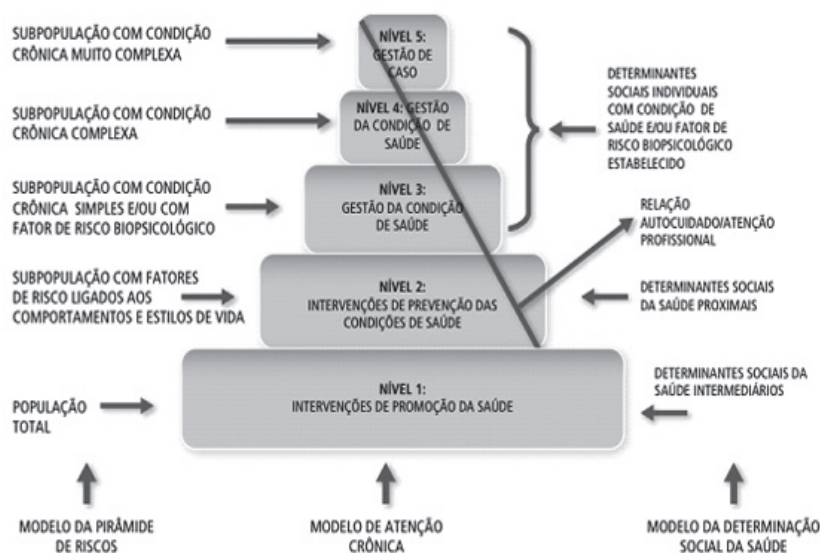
SUBPOPULAÇÃO COM CONDIÇÃO CRÔNICA MUITO COMPLEXA

NÍVEL 5: GESTÃO DE CASO

SUBPOPULAÇÃO COM CONDIÇÃO CRÔNICA COMPLEXA

NÍVEL 4: GESTÃO DA CONDIÇÃO DE SAÚDE

DETERMINANTES SOCIAIS INDIVIDUAIS COM CONDIÇÃO DE SAÚDE E/OU FATOR DE RISCO BIOPSICOLÓGICO ESTABELECIDO

SUBPOPULAÇÃO COM CONDIÇÃO CRÔNICA SIMPLES E/OU COM FATOR DE RISCO BIOPSICOLÓGICO

NÍVEL 3: GESTÃO DA CONDIÇÃO DE SAÚDE

RELAÇÃO AUTOCUIDADO/ATENÇÃO PROFISSIONAL

SUBPOPULAÇÃO COM FATORES DE RISCO LIGADOS AOS COMPORTAMENTOS E ESTILOS DE VIDA

NÍVEL 2: INTERVENÇÕES DE PREVENÇÃO DAS CONDIÇÕES DE SAÚDE

DETERMINANTES SOCIAIS DA SAÚDE PROXIMAIS

POPULAÇÃO TOTAL

NÍVEL 1: INTERVENÇÕES DE PROMOÇÃO DA SAÚDE

DETERMINANTES SOCIAIS DA SAÚDE INTERMEDIÁRIOS

MODELO DA PIRÂMIDE DE RISCOS

MODELO DE ATENÇÃO CRÔNICA

MODELO DA DETERMINAÇÃO SOCIAL DA SAÚDE